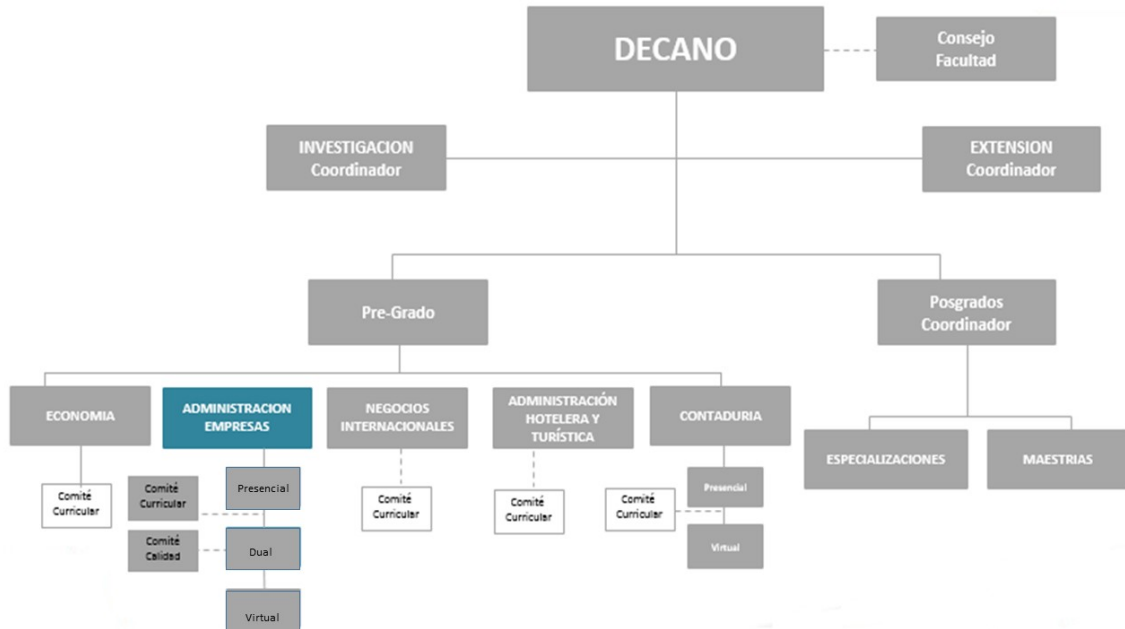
DECANO

Consejo Facultad

INVESTIGACION Coordinador

EXTENSION Coordinador

Pre-Grado

Posgrados Coordinador

ECONOMIA

ADMINISTRACION EMPRESAS

NEGOCIOS INTERNACIONALES

ADMINISTRACIÓN HOTELERA Y TURÍSTICA

CONTADURIA

ESPECIALIZACIONES

MAESTRIAS

Comité Curricular

Comité Curricular

Presencial

Comité Calidad

Dual

Virtual

Comité Curricular

Comité Curricular

Comité Curricular

Presencial

Virtual